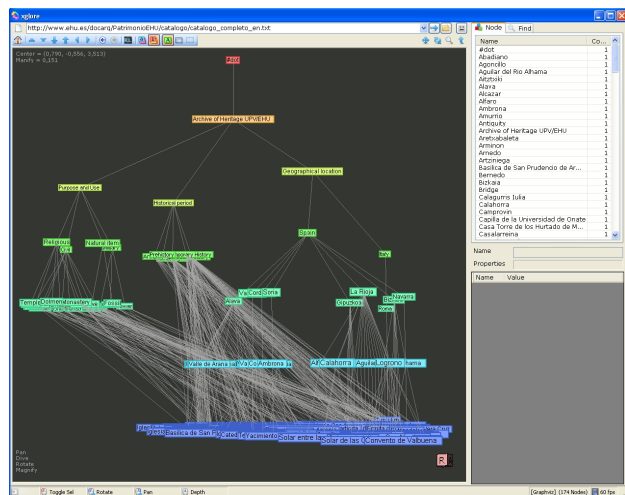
xgtore

http://www.ehu.es/docarq/PatrimonioEHU/catalogo/catalogo_completo_en.txt

Center = (0,790, -0,556, 5,513)
Magnify = 0,151

Root

Archive of Heritage UPV/EHU

Purpose and Use

Historical period

Geographical location

Religious

Civil

Natural item

Spain

Italy

Temple

Dolmen

Monastery

Alava

Va Cord

Soria

La Rioja

Gipuzkoa

Navarra

Roma

Valle de Arana

Ambrona

Calahorra

Aguilar

Logrono

Basilica de San Pr

Yacimiento

Solar entre la

Solar de las

Convento de Valbuena

Pan
Dive
Rotate
Magnify

R

Node | Find

| Name | Co... |
|---|---|
| #dot | 1 |
| Abadiano | 1 |
| Agoncillo | 1 |
| Aguilar del Rio Alhama | 1 |
| Aitzbitarte | 1 |
| Alava | 1 |
| Alcazar | 1 |
| Alfaro | 1 |
| Ambrona | 1 |
| Amurrio | 1 |
| Antiquity | 1 |
| Archive of Heritage UPV/EHU | 1 |
| Aretxabaleta | 1 |
| Arminon | 1 |
| Arnedo | 1 |
| Artziniega | 1 |
| Basilica de San Prudencio de Ar... | 1 |
| Bernedo | 1 |
| Bizkaia | 1 |
| Bridge | 1 |
| Calagurris Iulia | 1 |
| Calahorra | 1 |
| Caimprovin | 1 |
| Capilla de la Universidad de Onate | 1 |
| Casa Torre de los Hurtado de M... | 1 |
| Casalarreina | 1 |

Name

Properties

| Name | Value |
|---|---|

Toggle Sel | Rotate | Pan | Depth

[Graphviz] (174 Nodes) 60 fps